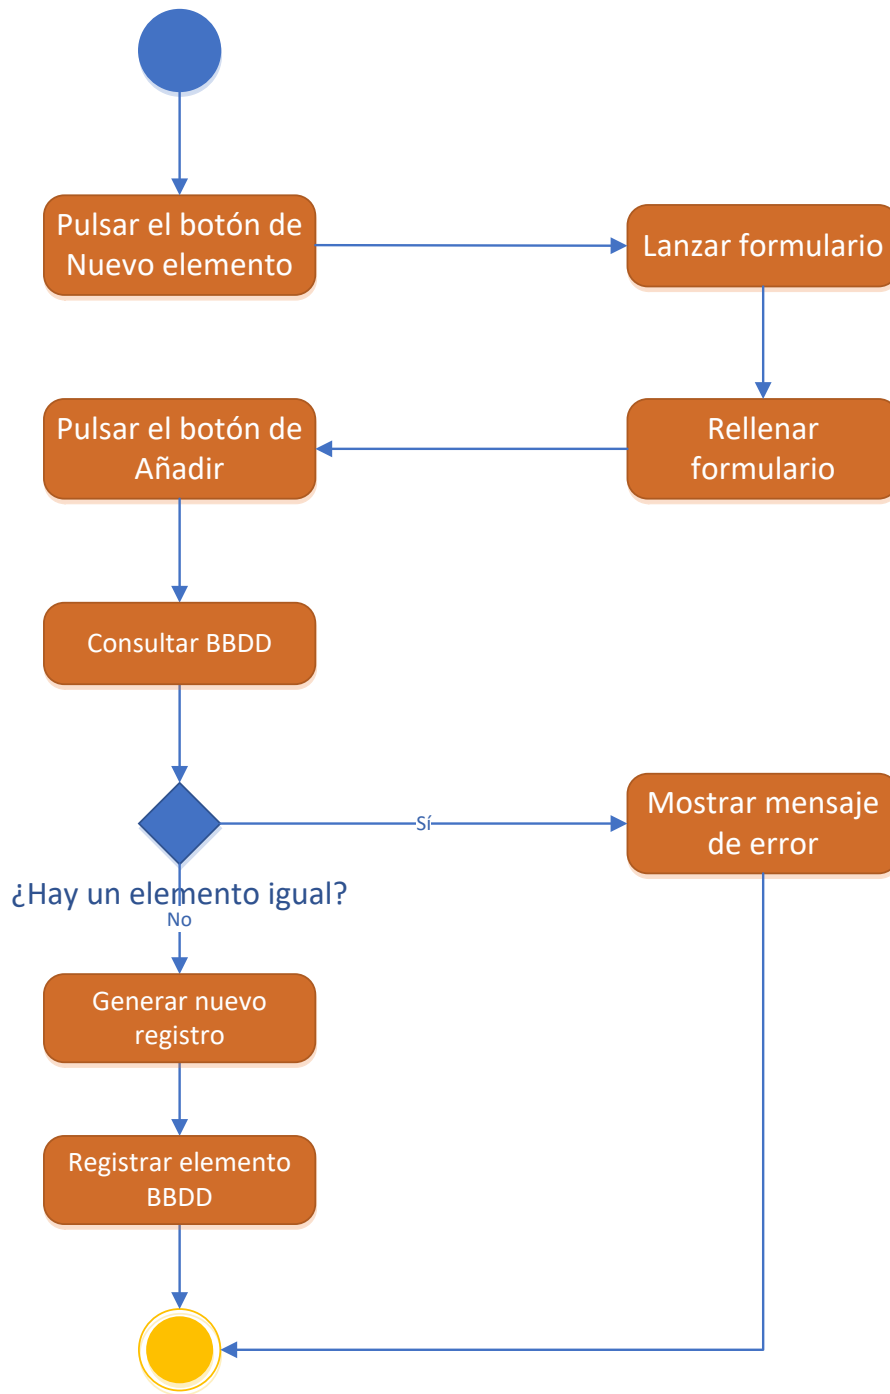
Pulsar el botón de Nuevo elemento

Lanzar formulario

Rellenar formulario

Pulsar el botón de Añadir

Consultar BBDD

Sí

Mostrar mensaje de error

¿Hay un elemento igual?

No

Generar nuevo registro

Registrar elemento BBDD